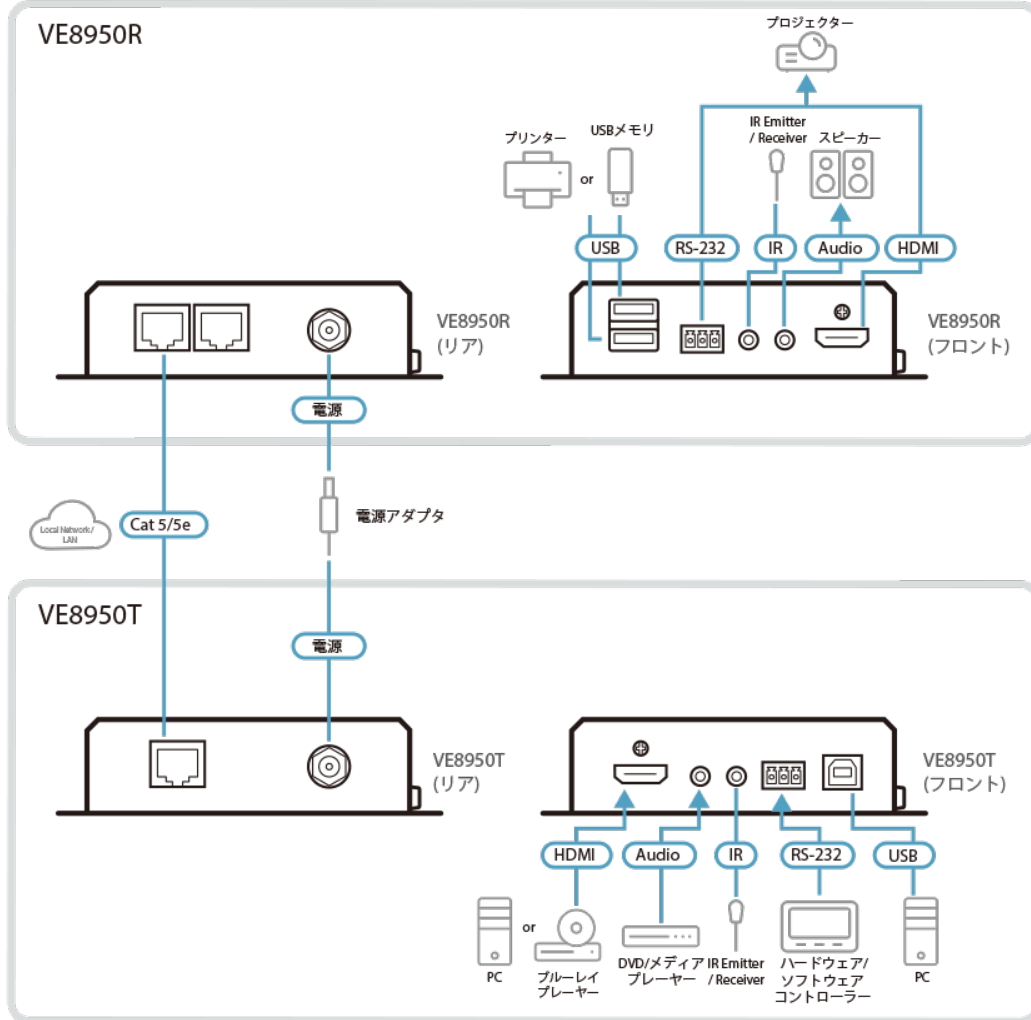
VE8950R

プロジェクター

プリンター

or

USBメモリ

IR Emitter / Receiver

スピーカー

USB

RS-232

IR

Audio

HDMI

VE8950R (リア)

VE8950R (フロント)

電源

Local Network/ LAN

Cat 5/5e

電源アダプタ

VE8950T

電源

VE8950T (リア)

VE8950T (フロント)

HDMI

Audio

IR

RS-232

USB

PC

or

ブルーレイ プレーヤー

DVD/メディア プレーヤー

IR Emitter / Receiver

ハードウェア/ ソフトウェア コントローラー

PC